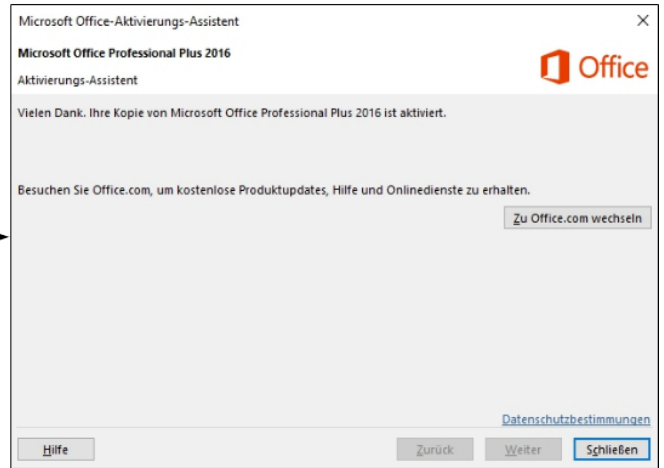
Microsoft Office-Aktivierungs-Assistent

×

Microsoft Office Professional Plus 2016

Aktivierungs-Assistent

Office

Vielen Dank. Ihre Kopie von Microsoft Office Professional Plus 2016 ist aktiviert.

Besuchen Sie Office.com, um kostenlose Produktupdates, Hilfe und Onlinedienste zu erhalten.

Zu Office.com wechseln

Datenschutzbestimmungen

Hilfe

Zurück

Weiter

Schließen